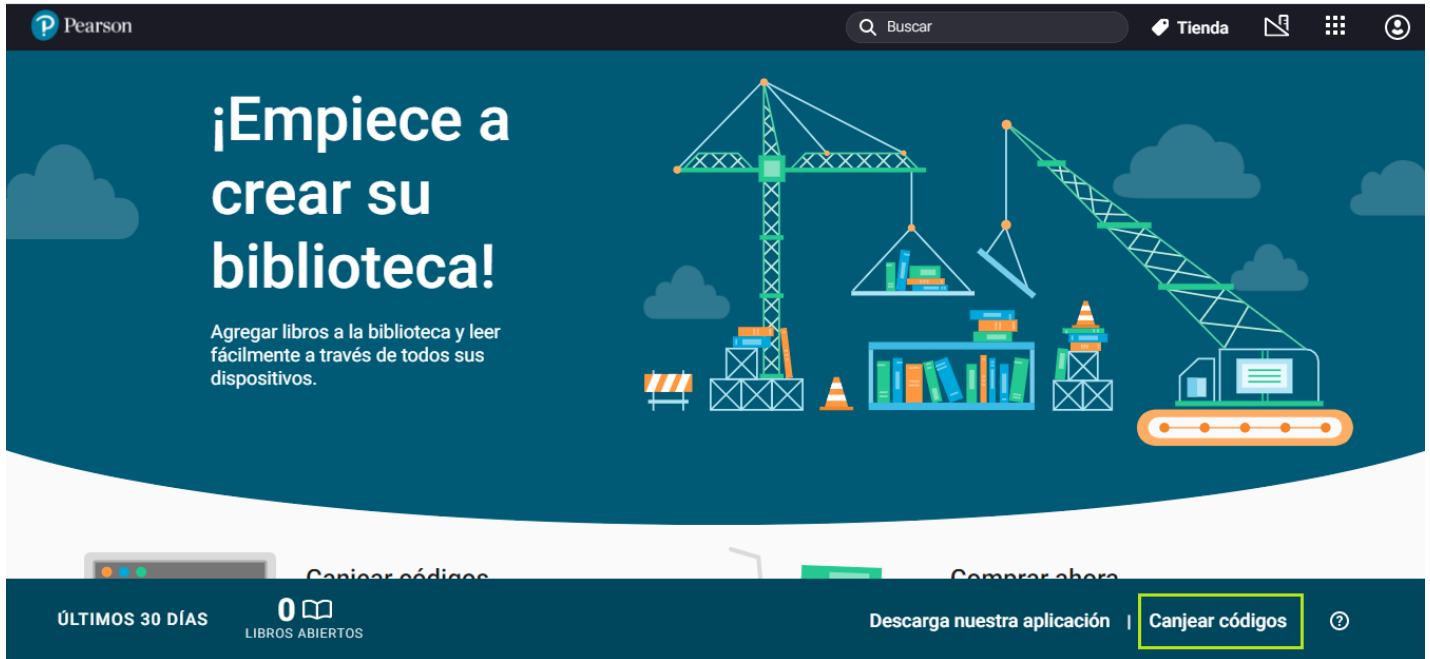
Pearson

Buscar

Tienda

¡Empiece a crear su biblioteca!

Agregar libros a la biblioteca y leer fácilmente a través de todos sus dispositivos.

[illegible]

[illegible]

ÚLTIMOS 30 DÍAS

0

LIBROS ABIERTOS

Descarga nuestra aplicación | Canjear códigos